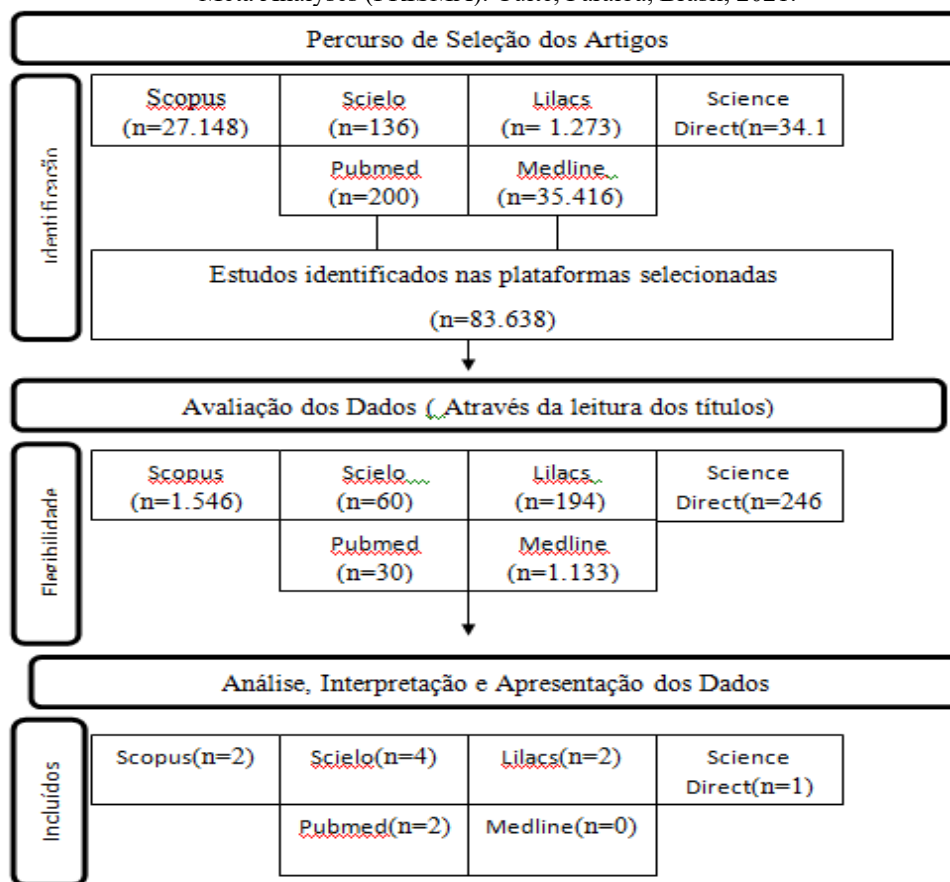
Meta-Analyses (PRISMA). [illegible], Paraíba, Brasil, 2020.

Percurso de Seleção dos Artigos

Identificação

Scopus (n=27.148)

Scielo (n=136)

Lilacs (n= 1.273)

Science Direct(n=34.1

Pubmed (n=200)

Medline (n=35.416)

Estudos identificados nas plataformas selecionadas (n=83.638)

Avaliação dos Dados ( Através da leitura dos títulos)

Elegibilidade

Scopus (n=1.546)

Scielo (n=60)

Lilacs (n=194)

Science Direct(n=246

Pubmed (n=30)

Medline (n=1.133)

Análise, Interpretação e Apresentação dos Dados

Incluídos

Scopus(n=2)

Scielo(n=4)

Lilacs(n=2)

Science Direct(n=1)

Pubmed(n=2)

Medline(n=0)